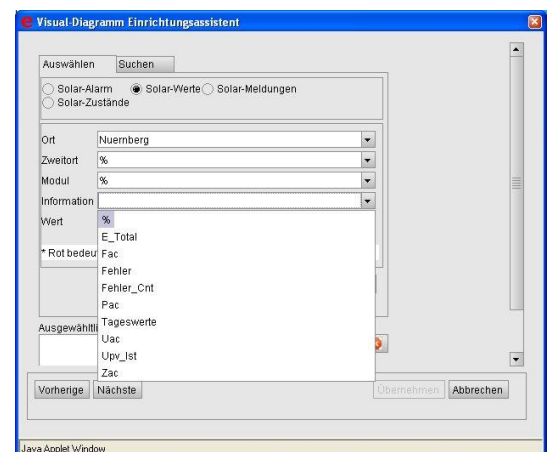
Visual-Diagramm Einrichtungsassistent

Auswählen Suchen

Solar-Alarm Solar-Werte Solar-Meldungen
Solar-Zustände

Ort Nuernberg
Zweitort %
Modul %
Information
Wert

* Rot bedeu

Ausgewählt

%
E_Total
Fac
Fehler
Fehler_Cnt
Pac
Tageswerte
Uac
Upv_Ist
Zac

Vorherige Nächste Übernehmen Abbrechen

Java Applet Window